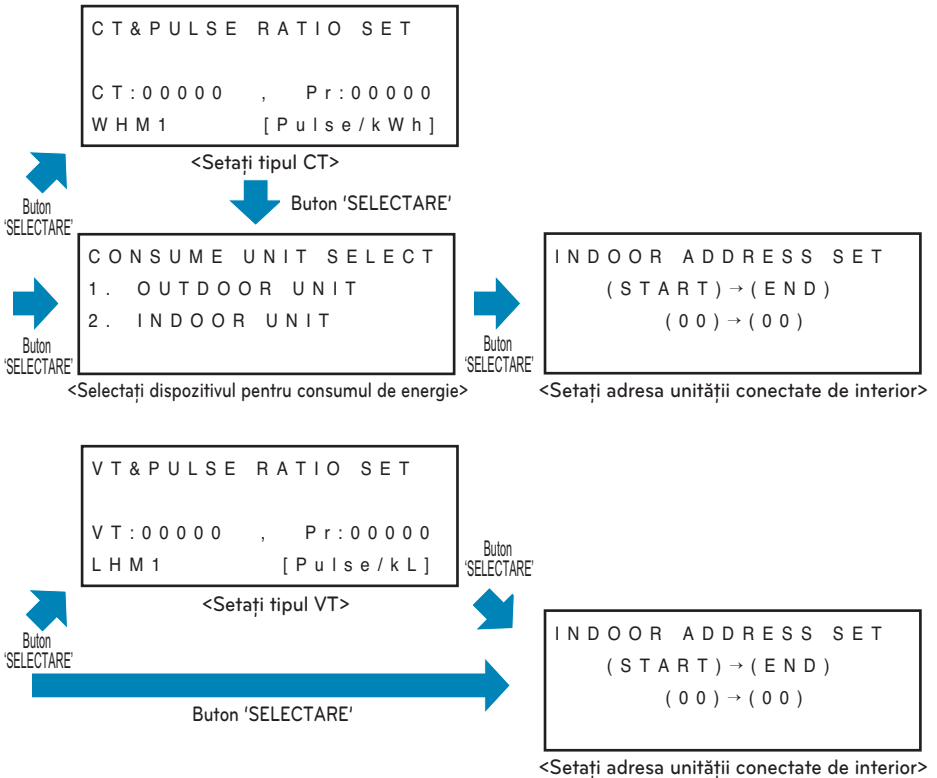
CT&PULSE RATIO SET

CT:00000 , Pr:00000
WHM1 [Pulse/kWh]

<Setați tipul CT>

Buton 'SELECTARE'

Buton 'SELECTARE'

CONSUME UNIT SELECT
1. OUTDOOR UNIT
2. INDOOR UNIT

Buton 'SELECTARE'

<Selectați dispozitivul pentru consumul de energie>

Buton 'SELECTARE'

INDOOR ADDRESS SET
(START) → (END)
(00) → (00)

<Setați adresa unității conectate de interior>

VT&PULSE RATIO SET

VT:00000 , Pr:00000
LHM1 [Pulse/kL]

<Setați tipul VT>

Buton 'SELECTARE'

Buton 'SELECTARE'

INDOOR ADDRESS SET
(START) → (END)
(00) → (00)

Buton 'SELECTARE'

<Setați adresa unității conectate de interior>